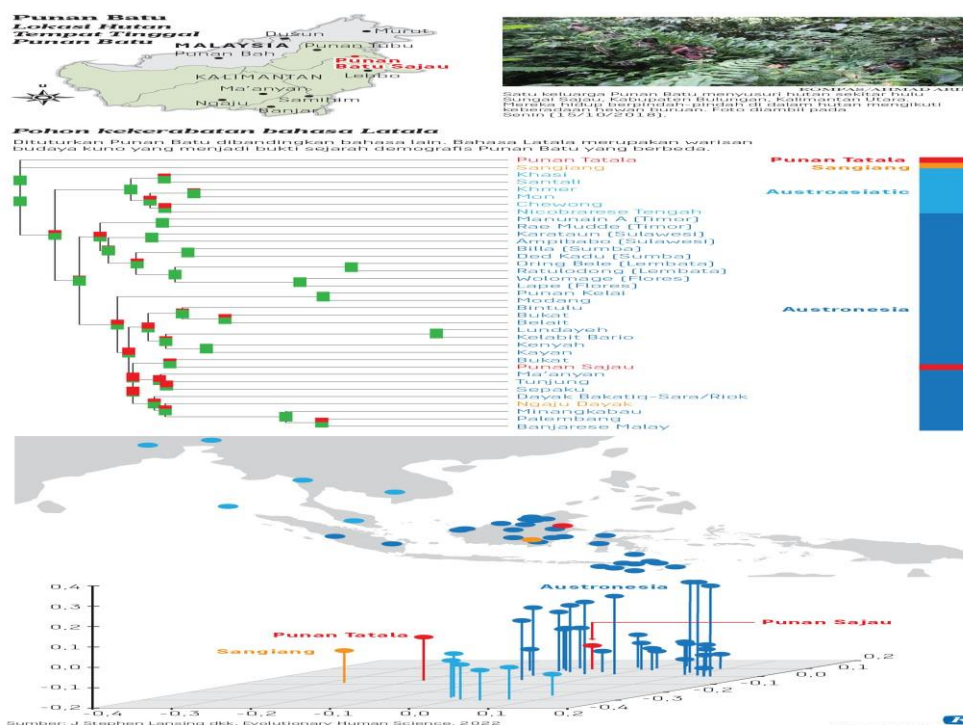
Punan Batu
Lokasi Hutan Tempat Tinggal Punan Batu

Dusun
Murut
MALAYSIA
Punan Tubu
Punan Bah
Punan Batu Sajau
KALIMANTAN
Lebbo
Ma'anyan
Ngaju
Samihim
Banjar
U

KOMPAS/AHMAD ARI
Satu keluarga Punan Batu menyusuri hutan sekitar hulu Sungai Sajau, Kabupaten Bulungan, Kalimantan Utara. Mereka hidup berpindah-pindah di dalam hutan mengikuti keberadaan hewan buruan. Foto diambil pada Senin (15/10/2018).

Pohon kekerabatan bahasa Latala

Dituturkan Punan Batu dibandingkan bahasa lain. Bahasa Latala merupakan warisan budaya kuno yang menjadi bukti sejarah demografis Punan Batu yang berbeda.

Punan Tatala
Sangiang
Khasi
Santali
Khmer
Mon
Chewong
Nicobarese Tengah
Manunain A (Timor)
Rae Mudde (Timor)
Karataun (Sulawesi)
Ampibabo (Sulawesi)
Bilia (Sumba)
Ded Kadu (Sumba)
Dring Bele (Lembata)
Ratulodong (Lembata)
Wolomage (Flores)
Lape (Flores)
Punan Kelai
Modang
Bintulu
Bukat
Belait
Lundayeh
Kelabit Bario
Kenyah
Kayan
Bukat
Punan Sajau
Ma'anyan
Tunjung
Sepaku
Dayak Bakatiq-Sara/Riok
Ngaju Dayak
Minangkabau
Palembang
Banjarese Malay

Punan Tatala
Sangiang
Austroasiatic
Austronesia

0,4
0,3
0,2
0,1
0,0
-0,1
-0,2
-0,4
-0,3
-0,2
-0,1
0,0
0,1
0,2
Austronesia
Punan Tatala
Punan Sajau
Sangiang
0,2
0,1
0,0
-0,1
-0,2
-0,3
-0,4

Sumber: J Stephen Lansing dkk, Evolutionary Human Science, 2022